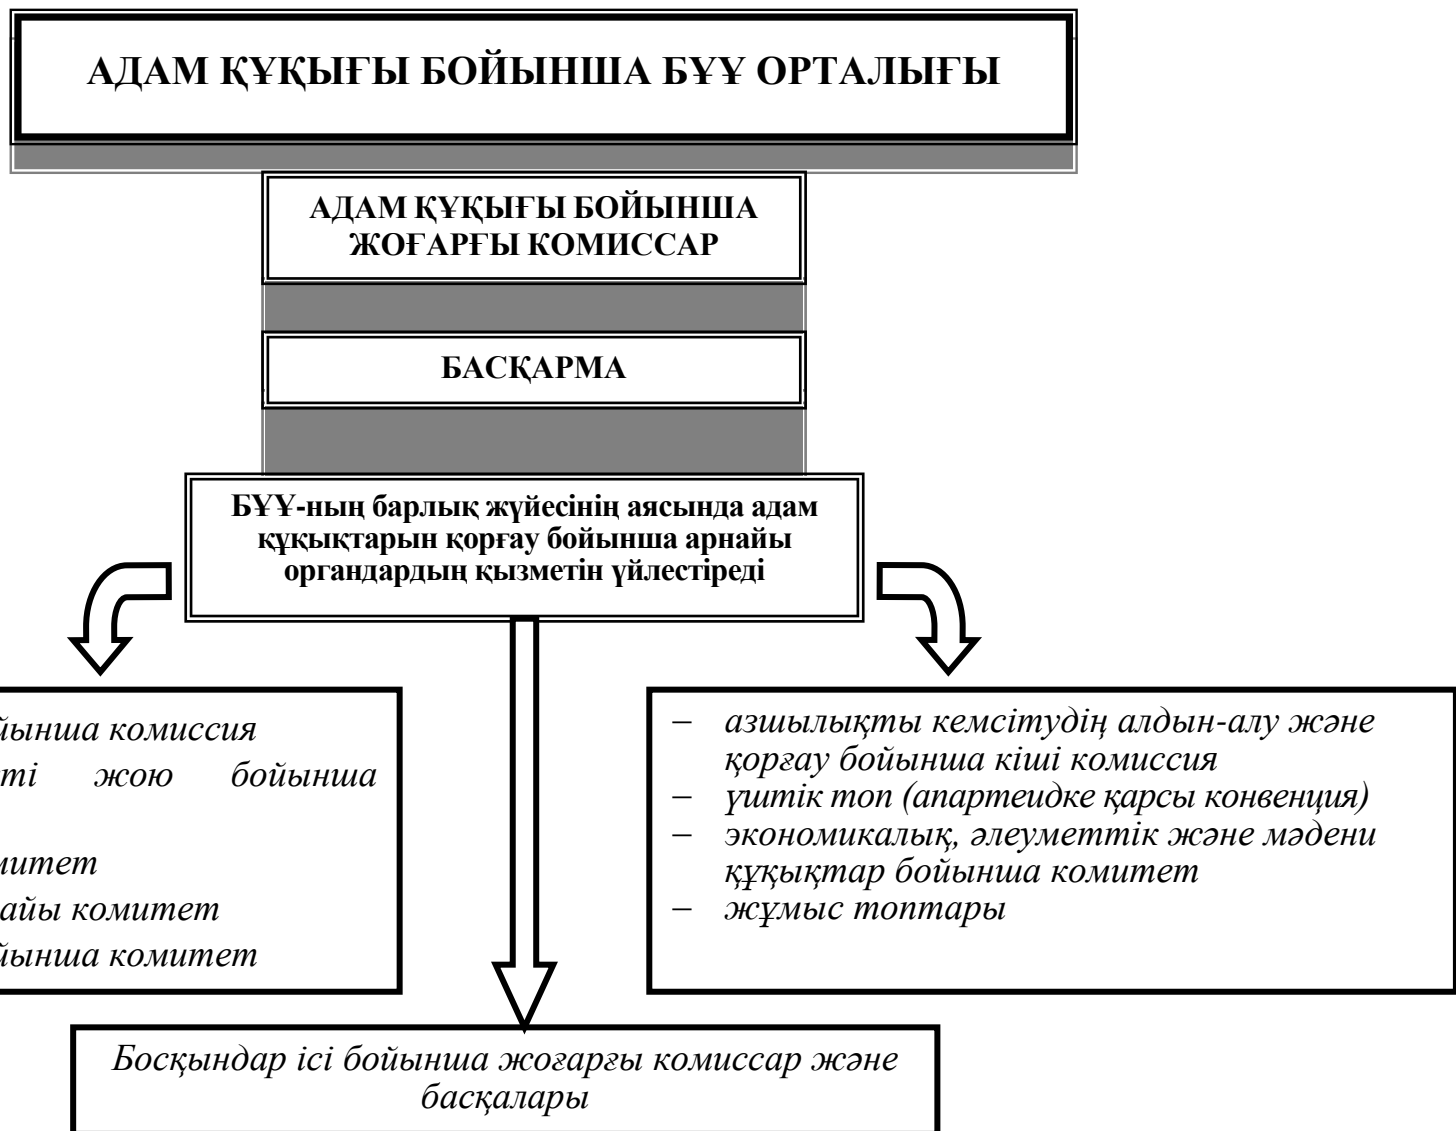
АДАМ ҚҰҚЫҒЫ БОЙЫНША БҰҰ ОРТАЛЫҒЫ

АДАМ ҚҰҚЫҒЫ БОЙЫНША ЖОҒАРҒЫ КОМИССАР

БАСҚАРМА

БҰҰ-ның барлық жүйесінің аясында адам құқықтарын қорғау бойынша арнайы органдардың қызметін үйлестіреді

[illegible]йынша комиссия
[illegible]ті жою бойынша
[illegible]
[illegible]итет
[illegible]айы комитет
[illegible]йынша комитет

– азшылықты кемсітудің алдын-алу және қорғау бойынша кіші комиссия
– үштік топ (апартеидке қарсы конвенция)
– экономикалық, әлеуметтік және мәдени құқықтар бойынша комитет
– жұмыс топтары

Босқындар ісі бойынша жоғарғы комиссар және басқалары